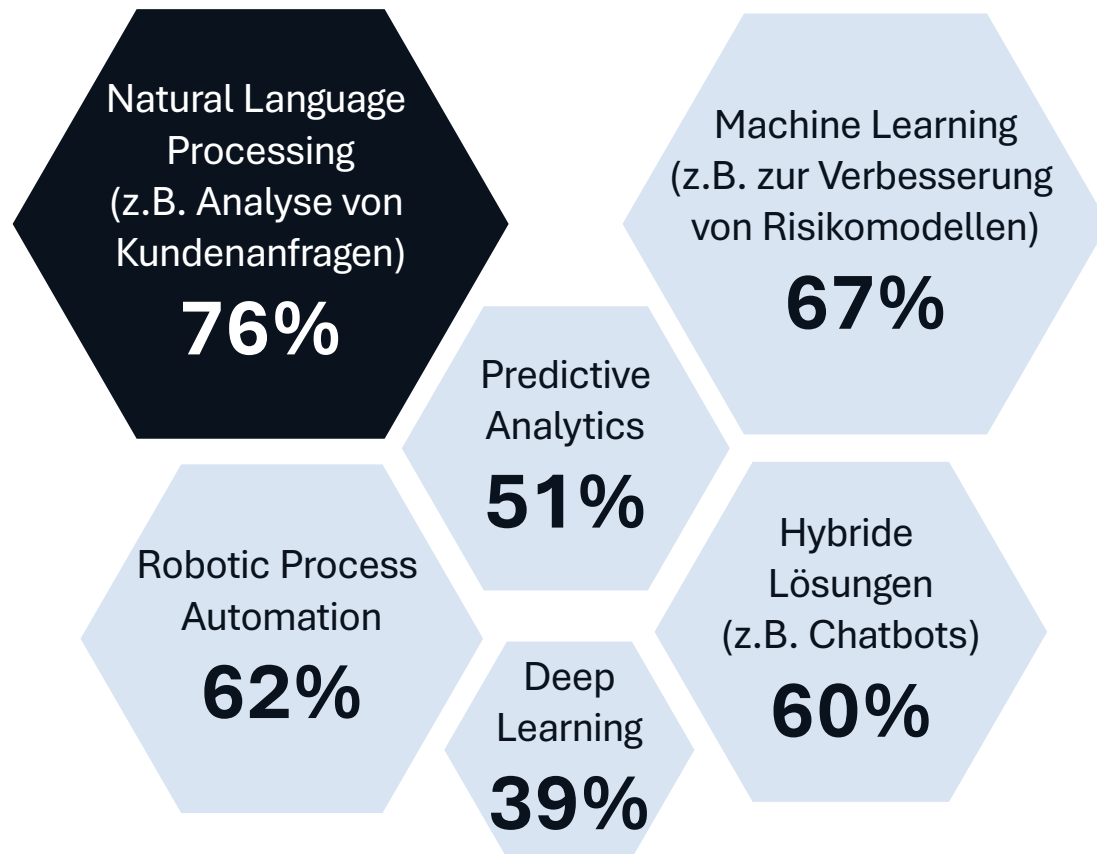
Natural Language Processing (z.B. Analyse von Kundenanfragen)
76%

Machine Learning (z.B. zur Verbesserung von Risikomodellen)
67%

Predictive Analytics
51%

Robotic Process Automation
62%

Hybride Lösungen (z.B. Chatbots)
60%

Deep Learning
39%